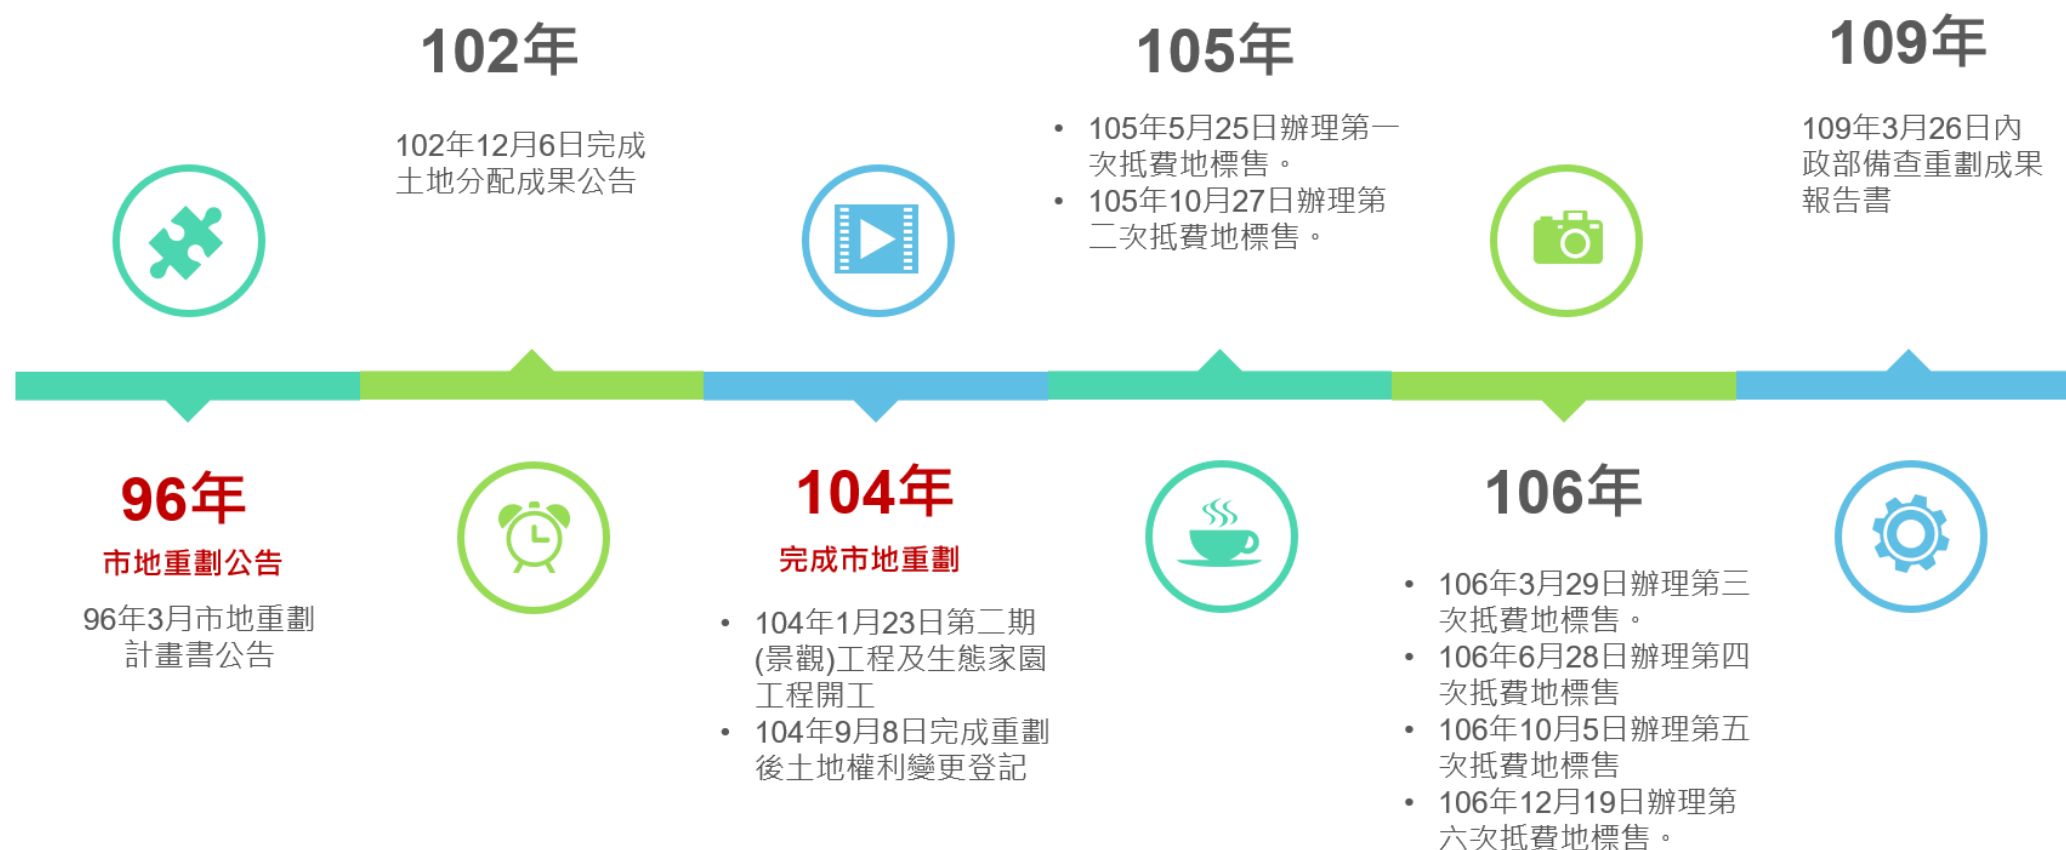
96年

市地重劃公告

96年3月市地重劃計畫書公告

102年

102年12月6日完成土地分配成果公告

104年

完成市地重劃

- 104年1月23日第二期(景觀)工程及生態家園工程開工
- 104年9月8日完成重劃後土地權利變更登記

105年

- 105年5月25日辦理第一次抵費地標售。
- 105年10月27日辦理第二次抵費地標售。

106年

- 106年3月29日辦理第三次抵費地標售。
- 106年6月28日辦理第四次抵費地標售
- 106年10月5日辦理第五次抵費地標售
- 106年12月19日辦理第六次抵費地標售。

109年

109年3月26日內政部備查重劃成果報告書